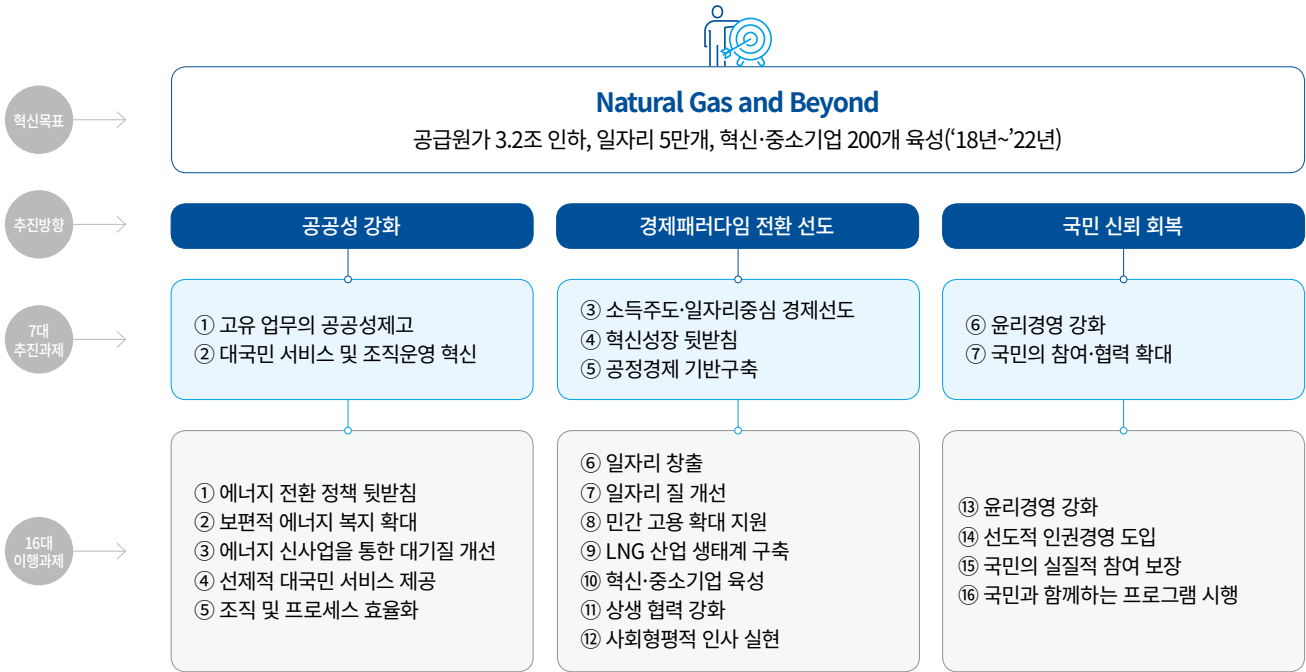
혁신목표

Natural Gas and Beyond

공급원가 3.2조 인하, 일자리 5만개, 혁신·중소기업 200개 육성(‘18년~’22년)

추진방향

공공성 강화

경제패러다임 전환 선도

국민 신뢰 회복

7대 추진과제

① 고유 업무의 공공성제고
② 대국민 서비스 및 조직운영 혁신

③ 소득주도·일자리중심 경제선도
④ 혁신성장 뒷받침
⑤ 공정경제 기반구축

⑥ 윤리경영 강화
⑦ 국민의 참여·협력 확대

16대 이행과제

① 에너지 전환 정책 뒷받침
② 보편적 에너지 복지 확대
③ 에너지 신사업을 통한 대기질 개선
④ 선제적 대국민 서비스 제공
⑤ 조직 및 프로세스 효율화

⑥ 일자리 창출
⑦ 일자리 질 개선
⑧ 민간 고용 확대 지원
⑨ LNG 산업 생태계 구축
⑩ 혁신·중소기업 육성
⑪ 상생 협력 강화
⑫ 사회형평적 인사 실현

⑬ 윤리경영 강화
⑭ 선도적 인권경영 도입
⑮ 국민의 실질적 참여 보장
⑯ 국민과 함께하는 프로그램 시행